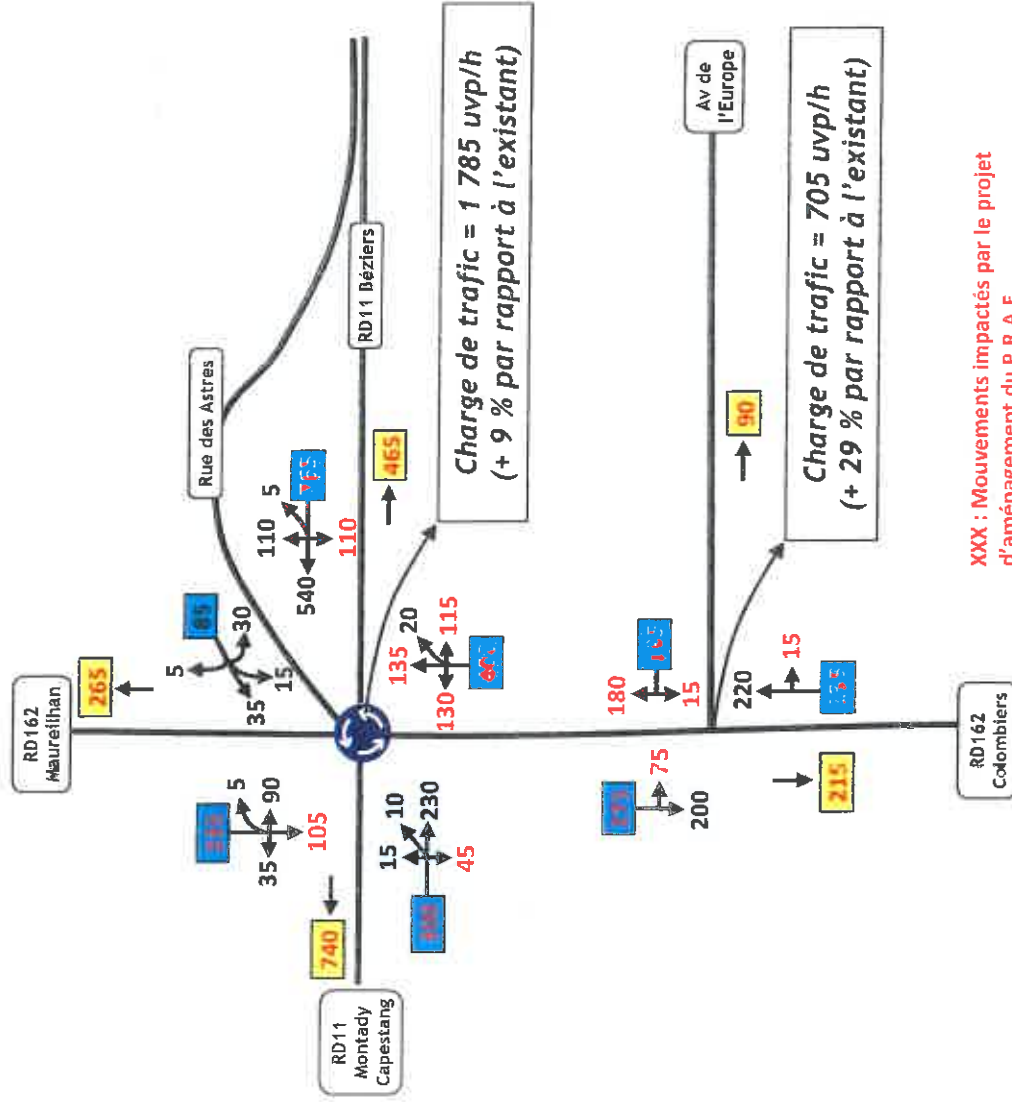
Charge de trafic = 1 785 uvp/h
(+ 9 % par rapport à l'existant)

Charge de trafic = 705 uvp/h
(+ 29 % par rapport à l'existant)

Rue des Astres

RD11 Béziers

Av de l'Europe

RD162 Maureilhan

RD162 Colombiers

RD11 Montady Capestang

265
85
5
30
35
15

110
5
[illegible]
540
110
465

135
20
115
130
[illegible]

180
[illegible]
15

220
15
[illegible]

90

5
90
35
105
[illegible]
740

15
10
230
45
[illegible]

75
200
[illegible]

215

XXX : Mouvements impactés par le projet d'aménagement du P.R.A.E.